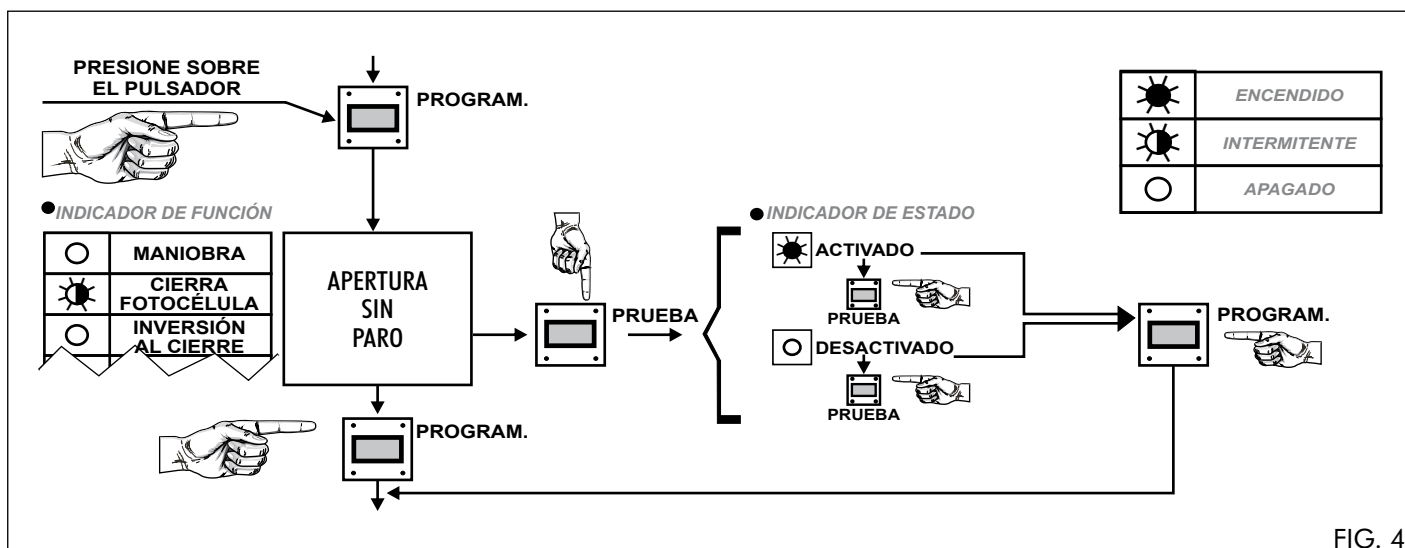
PRESIONE SOBRE EL PULSADOR

PROGRAM.

| | |
|---|---|
| ☀ | ENCENDIDO |
| ◐ | INTERMITENTE |
| ○ | APAGADO |

●INDICADOR DE FUNCIÓN

| | |
|---|---|
| ○ | MANIOBRA |
| ◐ | CIERRA FOTOCÉLULA |
| ○ | INVERSIÓN AL CIERRE |

APERTURA SIN PARO

PRUEBA

●INDICADOR DE ESTADO

ACTIVADO

PRUEBA

DESACTIVADO

PRUEBA

PROGRAM.

PROGRAM.

FIG. 4